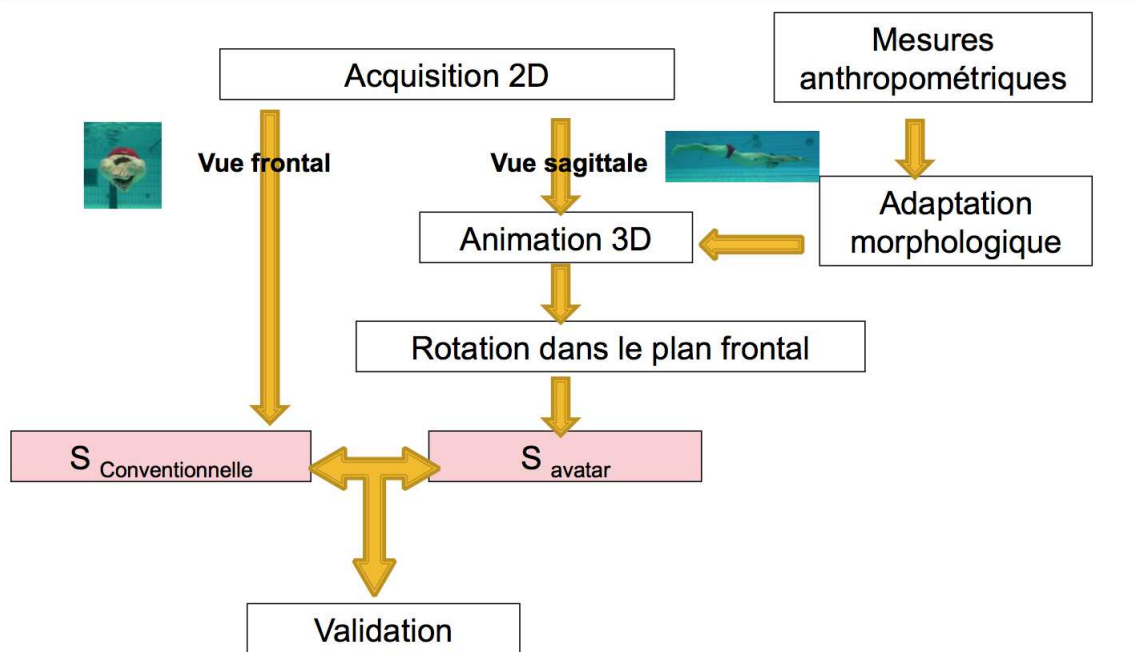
Acquisition 2D

Mesures anthropométriques

Vue frontal

Vue sagittale

Animation 3D

Adaptation morphologique

Rotation dans le plan frontal

S $_{\text{Conventionnelle}}$

S $_{\text{avatar}}$

Validation